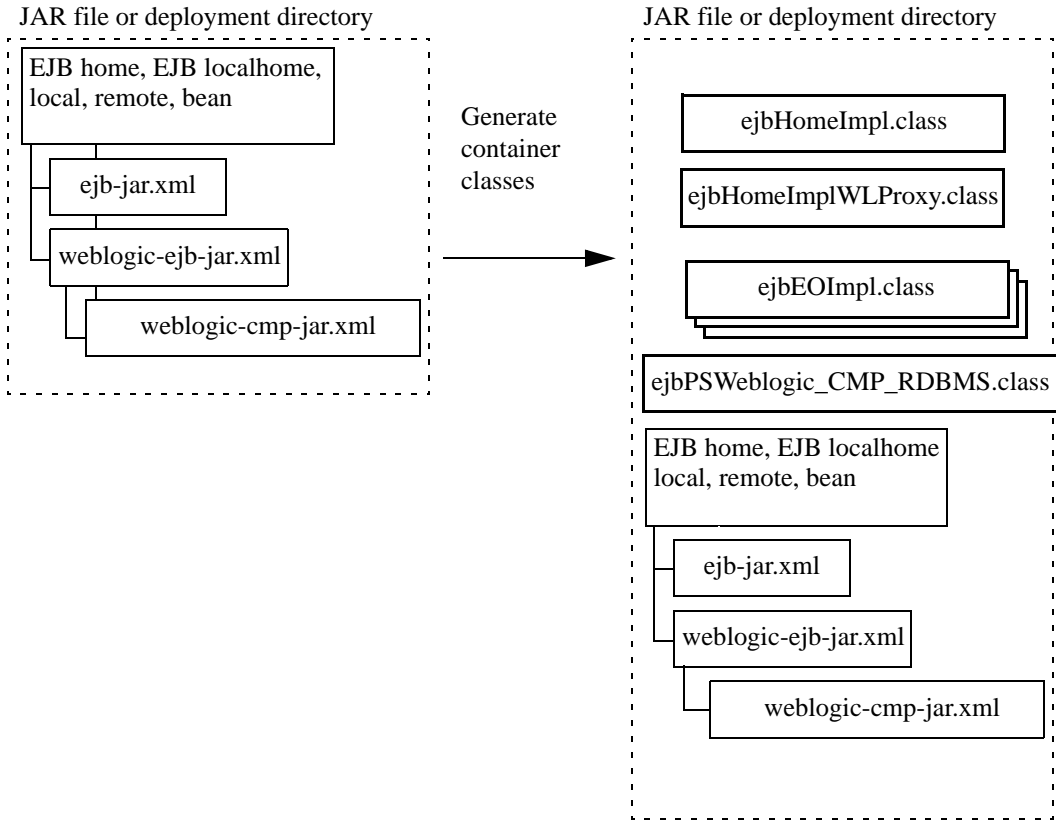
JAR file or deployment directory

EJB home, EJB localhome, local, remote, bean

ejb-jar.xml

weblogic-ejb-jar.xml

weblogic-cmp-jar.xml

Generate container classes

JAR file or deployment directory

ejbHomeImpl.class

ejbHomeImplWLProxy.class

ejbEOImpl.class

ejbPSWeblogic_CMP_RDBMS.class

EJB home, EJB localhome local, remote, bean

ejb-jar.xml

weblogic-ejb-jar.xml

weblogic-cmp-jar.xml